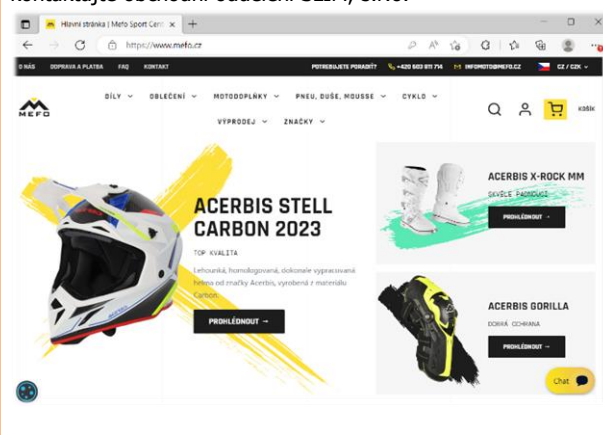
Kontaktujte obchodní oddělení CZ/...

Hlavní stránka | Mefo Sport Cent ×
https://www.mefo.cz

O NÁS DOPRAVA A PLATBA FAQ KONTAKT POTŘEBUJETE PORADIT? +420 603 811 714 INFOMOTO@MEFO.CZ CZ / CZK

MEFO

DÍLY OBLEČENÍ MOTODOPLŇKY PNEU, DUŠE, MOUSSE CYKLO VÝPRODEJ ZNAČKY

KOŠÍK

ACERBIS STELL CARBON 2023

TOP KVALITA

Lehounká, homologovaná, dokonale vypracovaná helma od značky Acerbis, vyrobená z materiálu Carbon.

PROHLÉDNOUT →

ACERBIS X-ROCK MM

SKVĚLÉ PARAMETRY

PROHLÉDNOUT →

ACERBIS GORILLA

DOBRÁ OCHRANA

PROHLÉDNOUT →

Chat